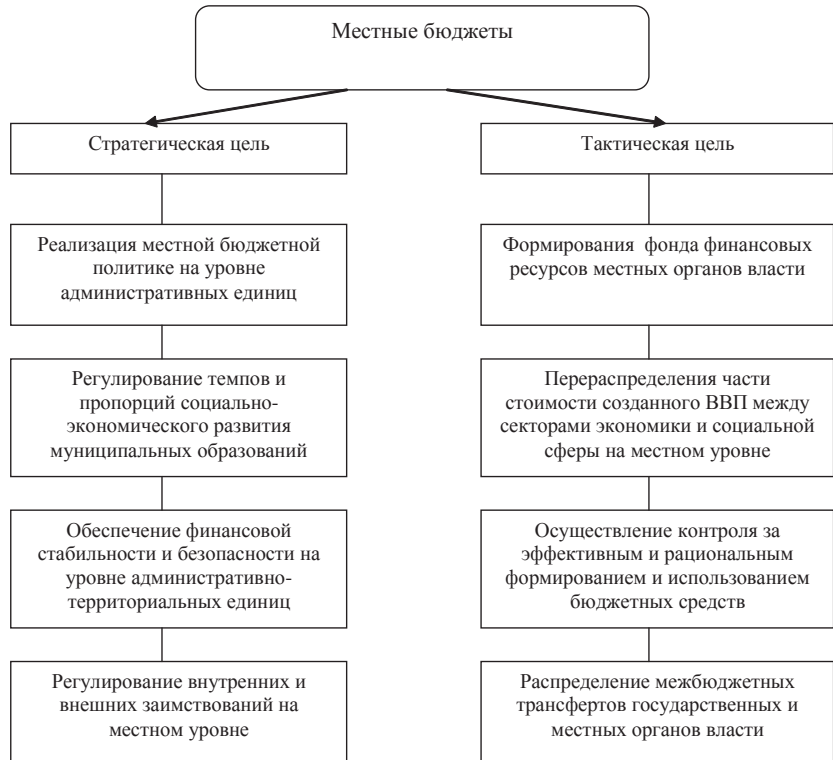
Местные бюджеты

Стратегическая цель

Реализация местной бюджетной политике на уровне административных единиц

Регулирование темпов и пропорций социально-экономического развития муниципальных образований

Обеспечение финансовой стабильности и безопасности на уровне административно-территориальных единиц

Регулирование внутренних и внешних заимствований на местном уровне

Тактическая цель

Формирования фонда финансовых ресурсов местных органов власти

Перераспределения части стоимости созданного ВВП между секторами экономики и социальной сферы на местном уровне

Осуществление контроля за эффективным и рациональным формированием и использованием бюджетных средств

Распределение межбюджетных трансфертов государственных и местных органов власти